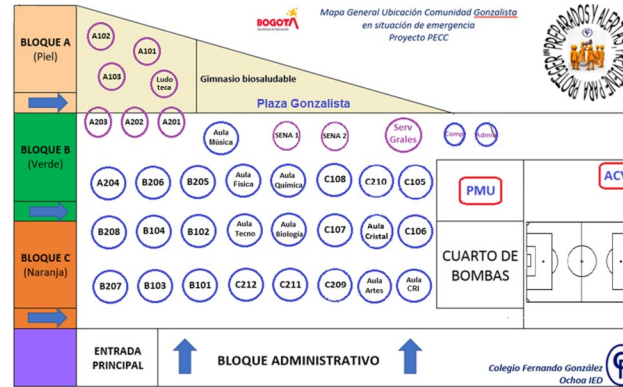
BLOQUE A
(Piel)

BOGOTÁ
Secretaría de Educación

Mapa General Ubicación Comunidad Gonzalista
en situación de emergencia
Proyecto PECC

PROTEGER "PREPARADOS Y ALERTAS" PARA PREVENIR

A102
A101
A103
Ludo teca
Gimnasio biosaludable
Plaza Gonzalista
A203
A202
A201

BLOQUE B
(Verde)

Aula Música
SENA 1
SENA 2
Serv Grales
Comp
Admin

A204
B206
B205
Aula Física
Aula Química
C108
C210
C105
PMU
ACV

BLOQUE C
(Naranja)

B208
B104
B102
Aula Tecno
Aula Biología
C107
Aula Cristal
C106
CUARTO DE BOMBAS

B207
B103
B101
C212
C211
C209
Aula Artes
Aula CRI

ENTRADA PRINCIPAL
BLOQUE ADMINISTRATIVO

Colegio Fernando González Ochoa IED